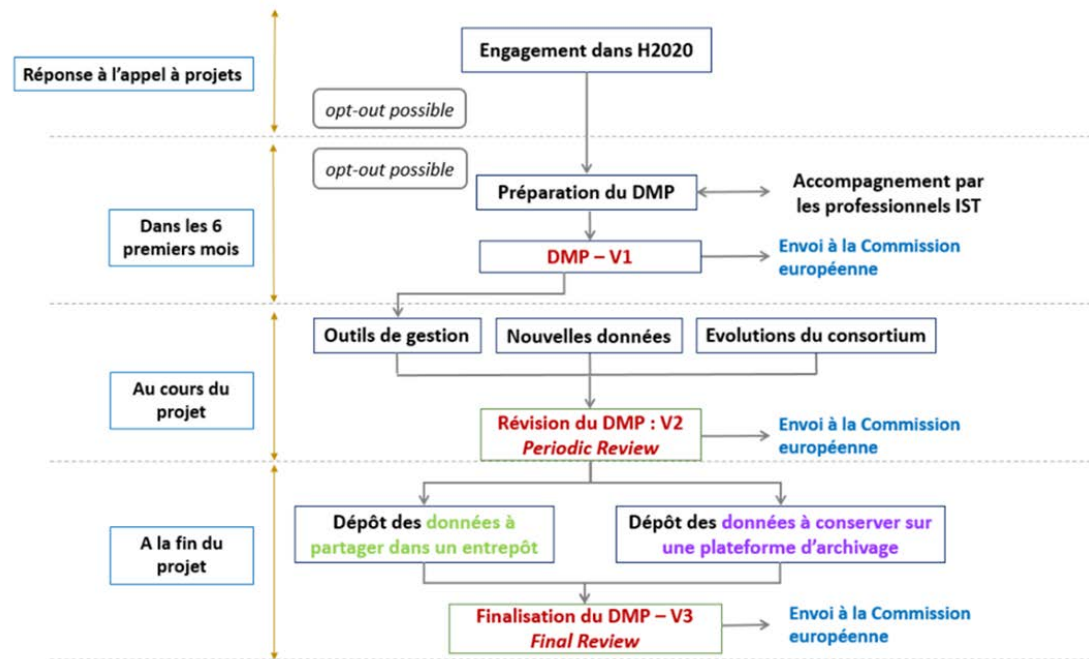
Réponse à l'appel à projets

Engagement dans H2020

opt-out possible

opt-out possible

Préparation du DMP

Accompagnement par les professionnels IST

Dans les 6 premiers mois

DMP – V1

Envoi à la Commission européenne

Outils de gestion

Nouvelles données

Evolutions du consortium

Au cours du projet

Révision du DMP : V2
Periodic Review

Envoi à la Commission européenne

A la fin du projet

Dépôt des données à partager dans un entrepôt

Dépôt des données à conserver sur une plateforme d'archivage

Finalisation du DMP – V3
Final Review

Envoi à la Commission européenne